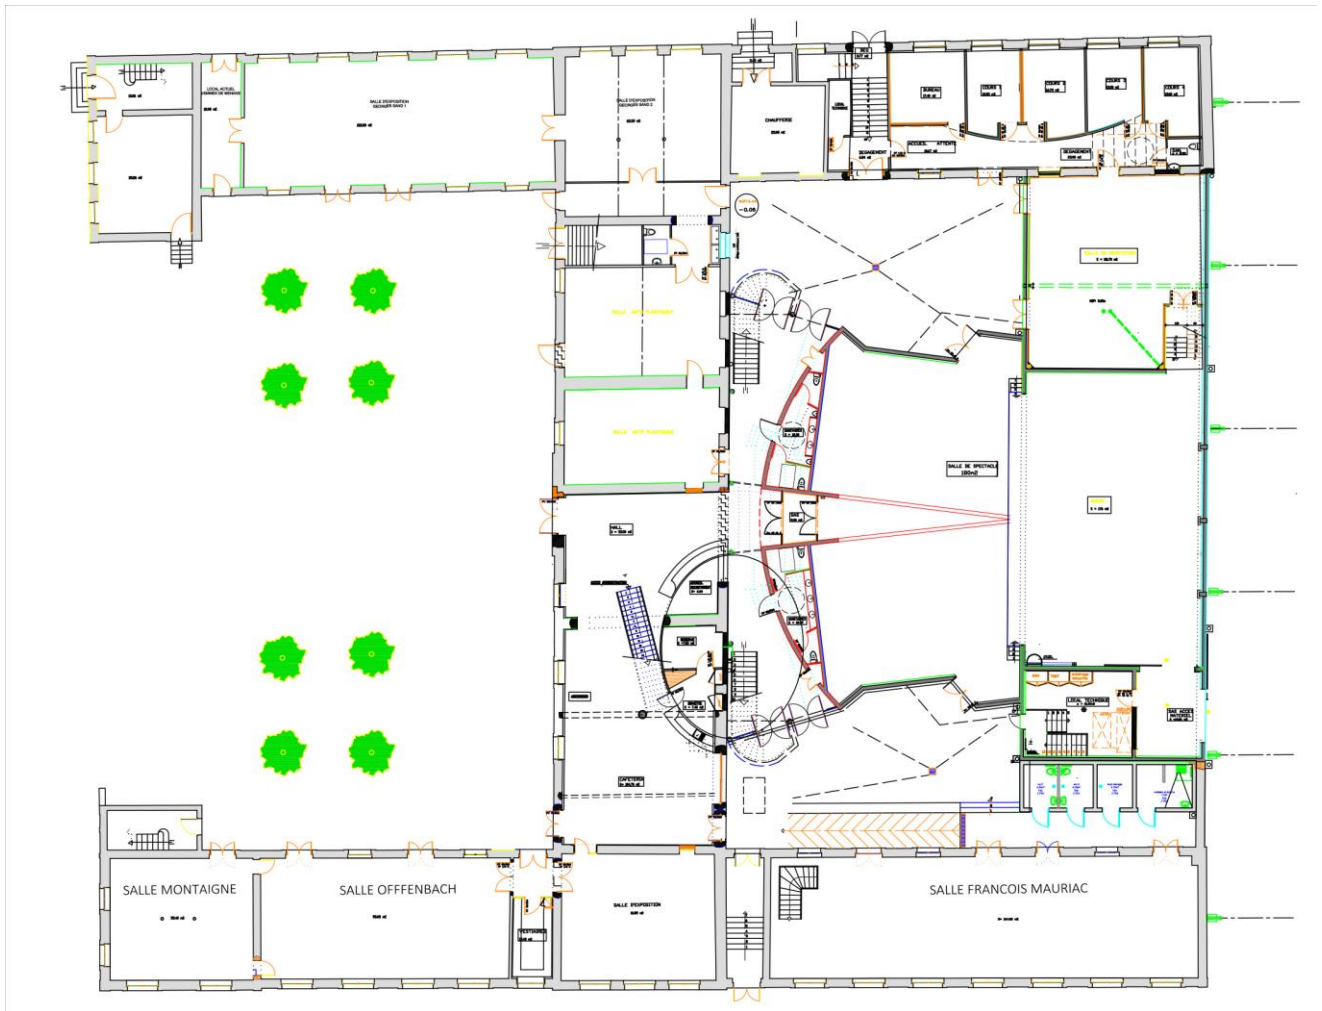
SALLE D'EXPOSITION

SALLE D'EXPOSITION

CHAUFFERIE

BUREAU

COURS

COURS

COURS

COURS

ACCUEIL ATTENTE

DEGAGEMENT

DEGAGEMENT

SALLE DE SPECTACLE
180m2

HALL

CAFETERIA

LOCAL TECHNIQUE

SAS ACCES MATERIEL

SALLE MONTAIGNE

SALLE OFFENBACH

SALLE D'EXPOSITION

VESTIAIRES

SALLE FRANCOIS MAURIAC

-0.05